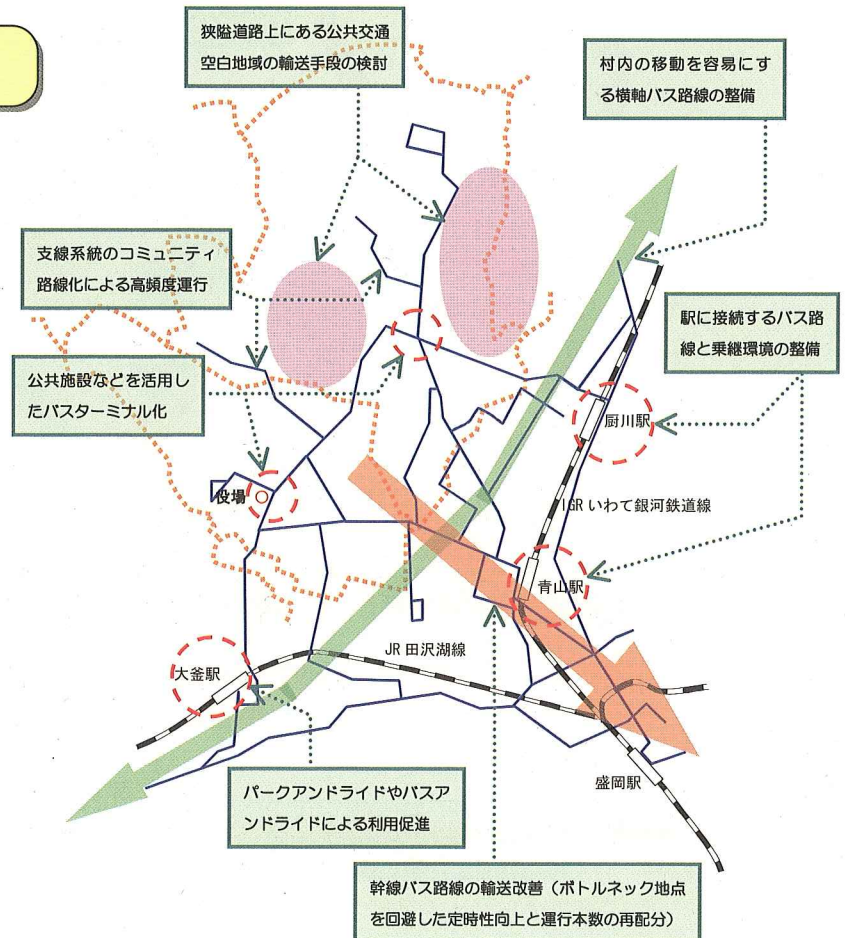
狭隘道路上にある公共交通空白地域の輸送手段の検討

村内の移動を容易にする横軸バス路線の整備

支線系統のコミュニティ路線化による高頻度運行

駅に接続するバス路線と乗継環境の整備

公共施設などを活用したバスターミナル化

厨川駅

役場

IGR いわて銀河鉄道線

青山駅

JR 田沢湖線

大釜駅

盛岡駅

パークアンドライドやバスアンドライドによる利用促進

幹線バス路線の輸送改善（ボトルネック地点を回避した定時性向上と運行本数の再配分）